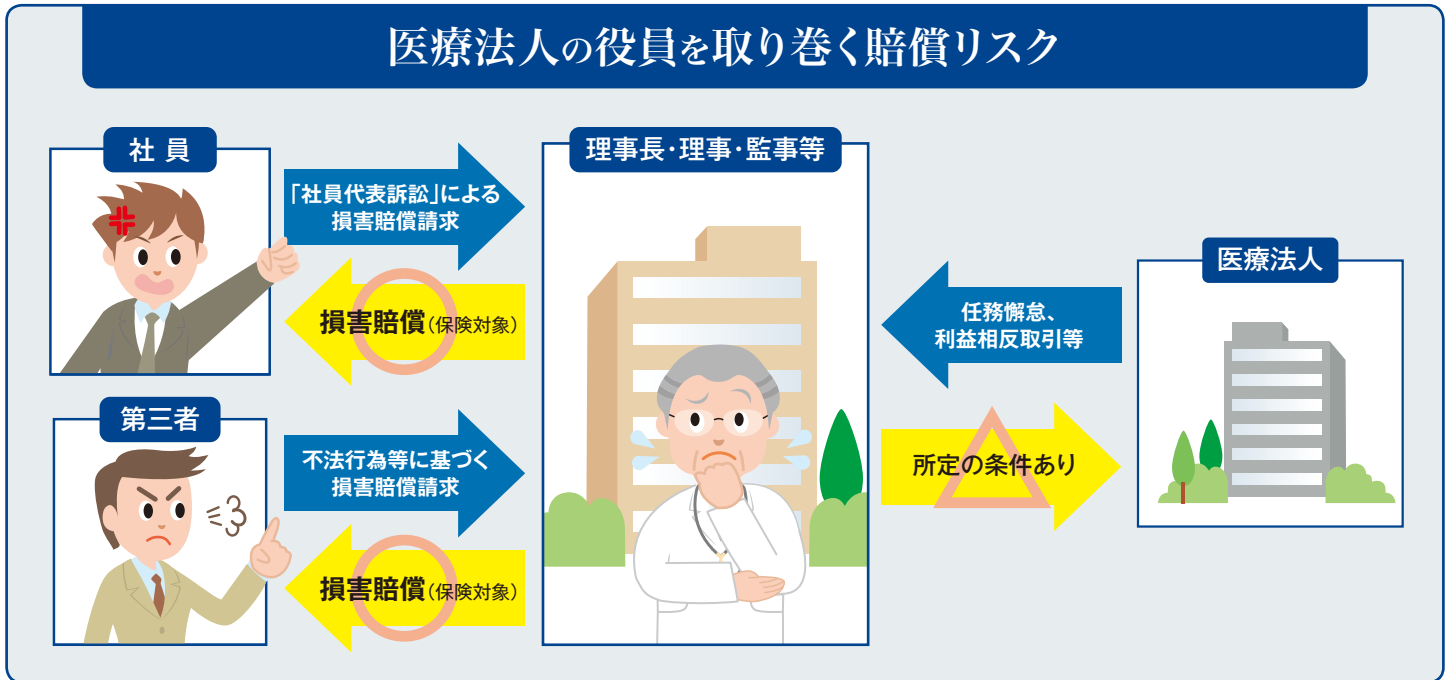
医療法人の役員を取り巻く賠償リスク

社員

「社員代表訴訟」による損害賠償請求

損害賠償（保険対象）

第三者

不法行為等に基づく損害賠償請求

損害賠償（保険対象）

理事長・理事・監事等

任務懈怠、利益相反取引等

所定の条件あり

医療法人